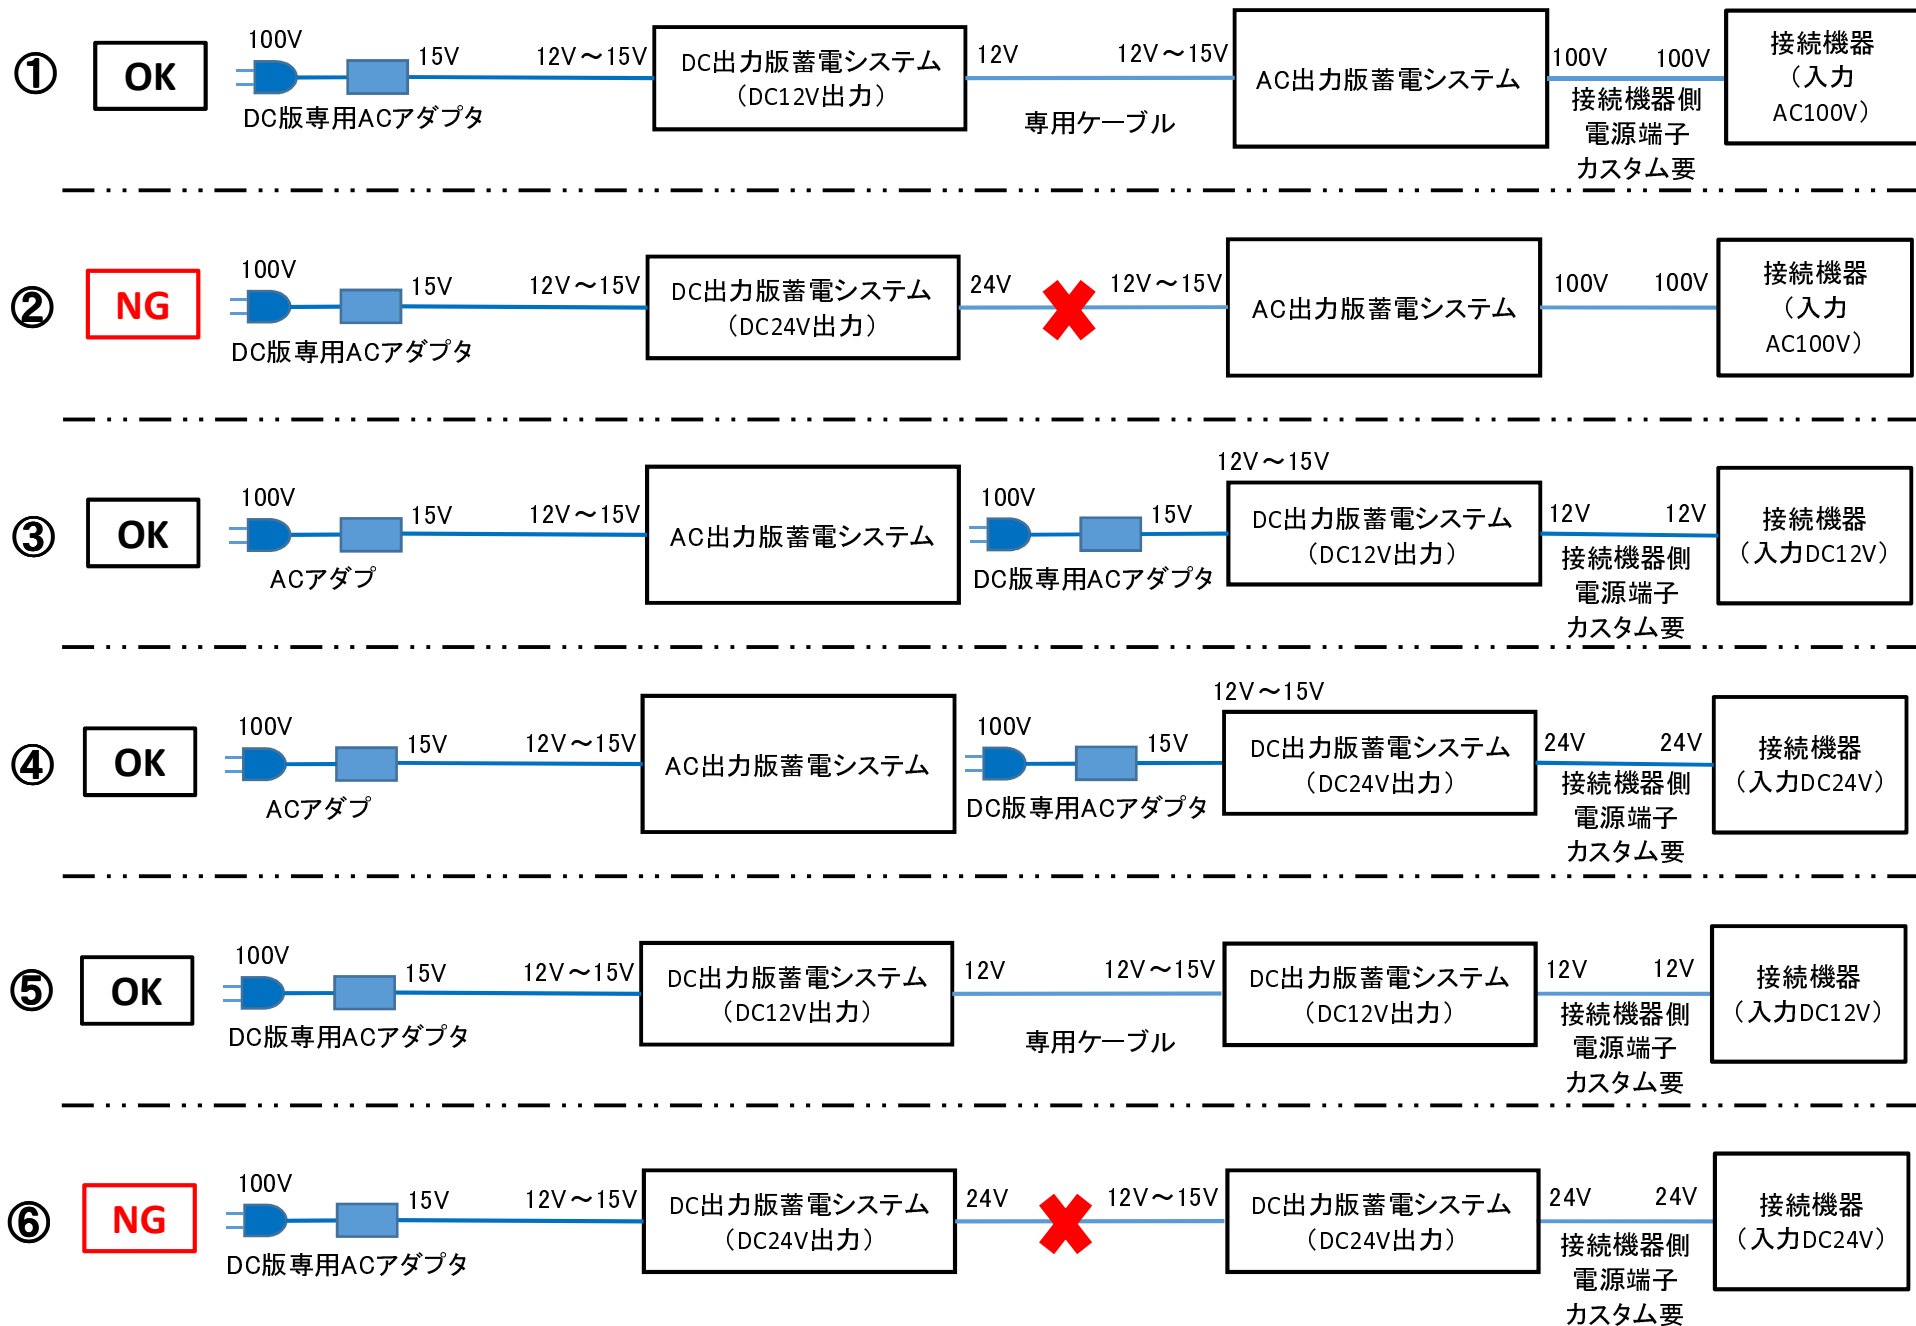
①
OK
100V
15V
12V～15V
DC出力版蓄電システム（DC12V出力）
DC版専用ACアダプタ
12V
12V～15V
専用ケーブル
AC出力版蓄電システム
100V
100V
接続機器側電源端子カスタム要
接続機器（入力AC100V）

②
NG
100V
15V
12V～15V
DC出力版蓄電システム（DC24V出力）
DC版専用ACアダプタ
24V
12V～15V
AC出力版蓄電システム
100V
100V
接続機器（入力AC100V）

③
OK
100V
15V
12V～15V
ACアダプ
AC出力版蓄電システム
100V
15V
DC版専用ACアダプタ
12V～15V
DC出力版蓄電システム（DC12V出力）
12V
12V
接続機器側電源端子カスタム要
接続機器（入力DC12V）

④
OK
100V
15V
12V～15V
ACアダプ
AC出力版蓄電システム
100V
15V
DC版専用ACアダプタ
12V～15V
DC出力版蓄電システム（DC24V出力）
24V
24V
接続機器側電源端子カスタム要
接続機器（入力DC24V）

⑤
OK
100V
15V
12V～15V
DC版専用ACアダプタ
DC出力版蓄電システム（DC12V出力）
12V
12V～15V
専用ケーブル
DC出力版蓄電システム（DC12V出力）
12V
12V
接続機器側電源端子カスタム要
接続機器（入力DC12V）

⑥
NG
100V
15V
12V～15V
DC版専用ACアダプタ
DC出力版蓄電システム（DC24V出力）
24V
12V～15V
DC出力版蓄電システム（DC24V出力）
24V
24V
接続機器側電源端子カスタム要
接続機器（入力DC24V）